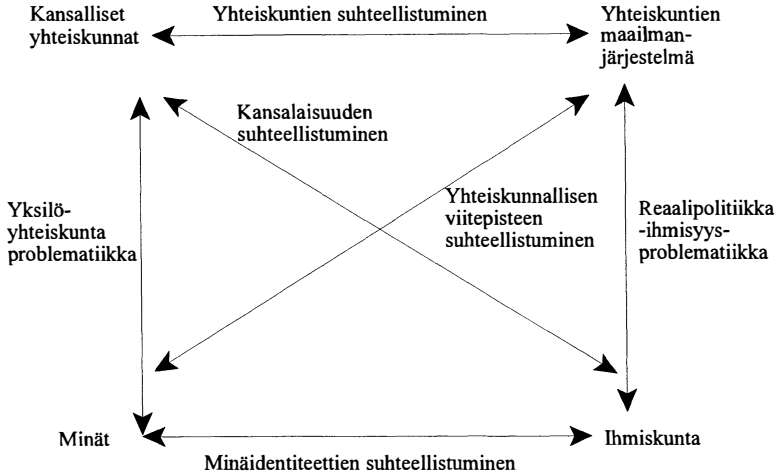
Kansalliset yhteiskunnat

Yhteiskuntien suhteellistuminen

Yhteiskuntien maailmanjärjestelmä

Kansalaisuuden suhteellistuminen

Yksilöyhteiskunta problematiikka

Yhteiskunnallisen viitepisteen suhteellistuminen

Reaalipolitiikka -ihmisyysproblematiikka

Minät

Ihmiskunta

Minäidentiteettien suhteellistuminen